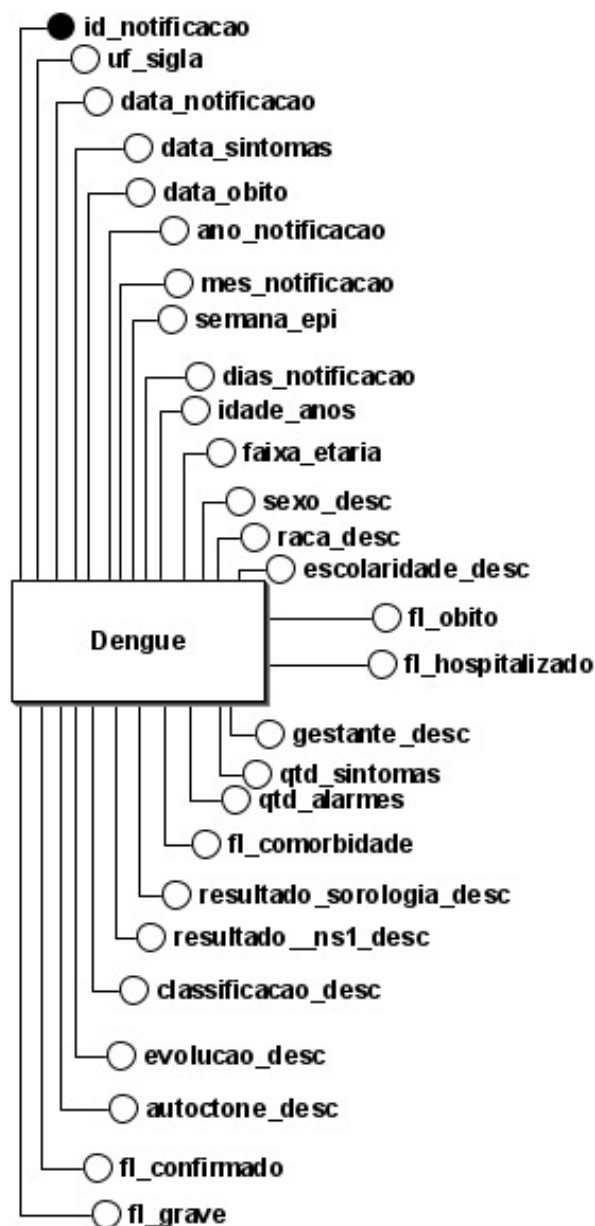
id_notificacao
uf_sigla
data_notificacao
data_sintomas
data_obito
ano_notificacao
mes_notificacao
semana_epi
dias_notificacao
idade_anos
faixa_etaria
sexo_desc
raca_desc
escolaridade_desc
Dengue
fl_obito
fl_hospitalizado
gestante_desc
qtd_sintomas
qtd_alarmes
fl_comorbidade
resultado_sorologia_desc
resultado__ns1_desc
classificacao_desc
evolucao_desc
autoctone_desc
fl_confirmado
fl_grave